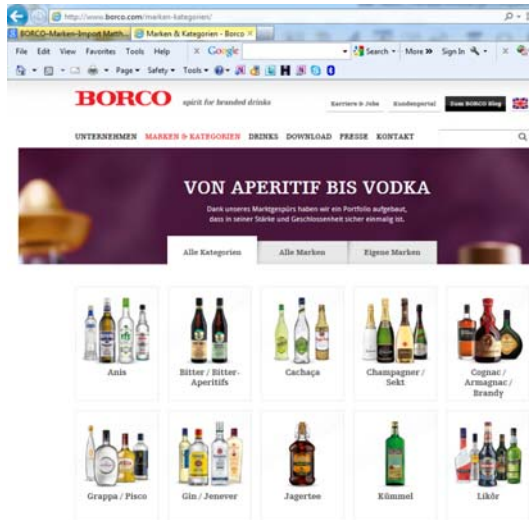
http://www.borco.com/marken-kategorien/

BORCO-Marken-Import Math... Marken & Kategorien - Borco ×

File Edit View Favorites Tools Help × Google Search More » Sign In

Page Safety Tools

BORCO spirit for branded drinks

Karriere & Jobs Kundenportal Zum BORCO Blog

UNTERNEHMEN MARKEN & KATEGORIEN DRINKS DOWNLOAD PRESSE KONTAKT

VON APERITIF BIS VODKA

Dank unseres Marktgespürs haben wir ein Portfolio aufgebaut, dass in seiner Stärke und Geschlossenheit sicher einmalig ist.

Alle Kategorien Alle Marken Eigene Marken

Anis

Bitter / Bitter-Aperitifs

Cachaça

Champagner / Sekt

Cognac / Armagnac / Brandy

Grappa / Pisco

Gin / Jenever

Jagertee

Kümmel

Likör